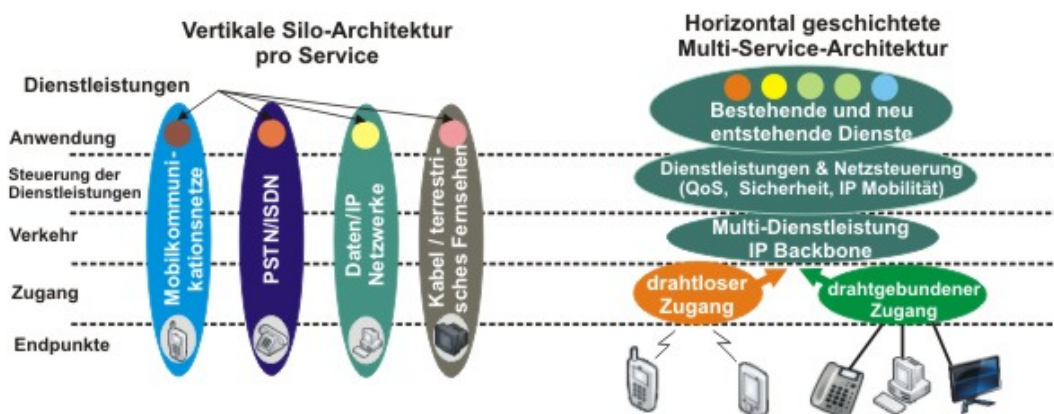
Vertikale Silo-Architektur pro Service

Dienstleistungen

Anwendung

Steuerung der Dienstleistungen

Verkehr

Zugang

Endpunkte

Mobilkommunikationsnetze

PSTN/ISDN

Daten/IP Netzwerke

Kabel / terrestrisches Fernsehen

Horizontal geschichtete Multi-Service-Architektur

Bestehende und neu entstehende Dienste

Dienstleistungen & Netzsteuerung (QoS, Sicherheit, IP Mobilität)

Multi-Dienstleistung IP Backbone

drahtloser Zugang

drahtgebundener Zugang